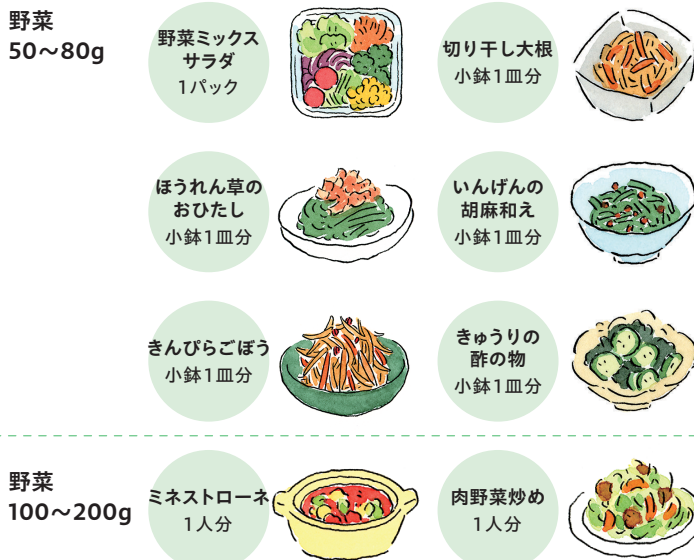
野菜
50～80g

野菜ミックスサラダ
1パック

切り干し大根
小鉢1皿分

ほうれん草のおひたし
小鉢1皿分

いんげんの胡麻和え
小鉢1皿分

きんぴらごぼう
小鉢1皿分

きゅうりの酢の物
小鉢1皿分

野菜
100～200g

ミネストローネ
1人分

肉野菜炒め
1人分